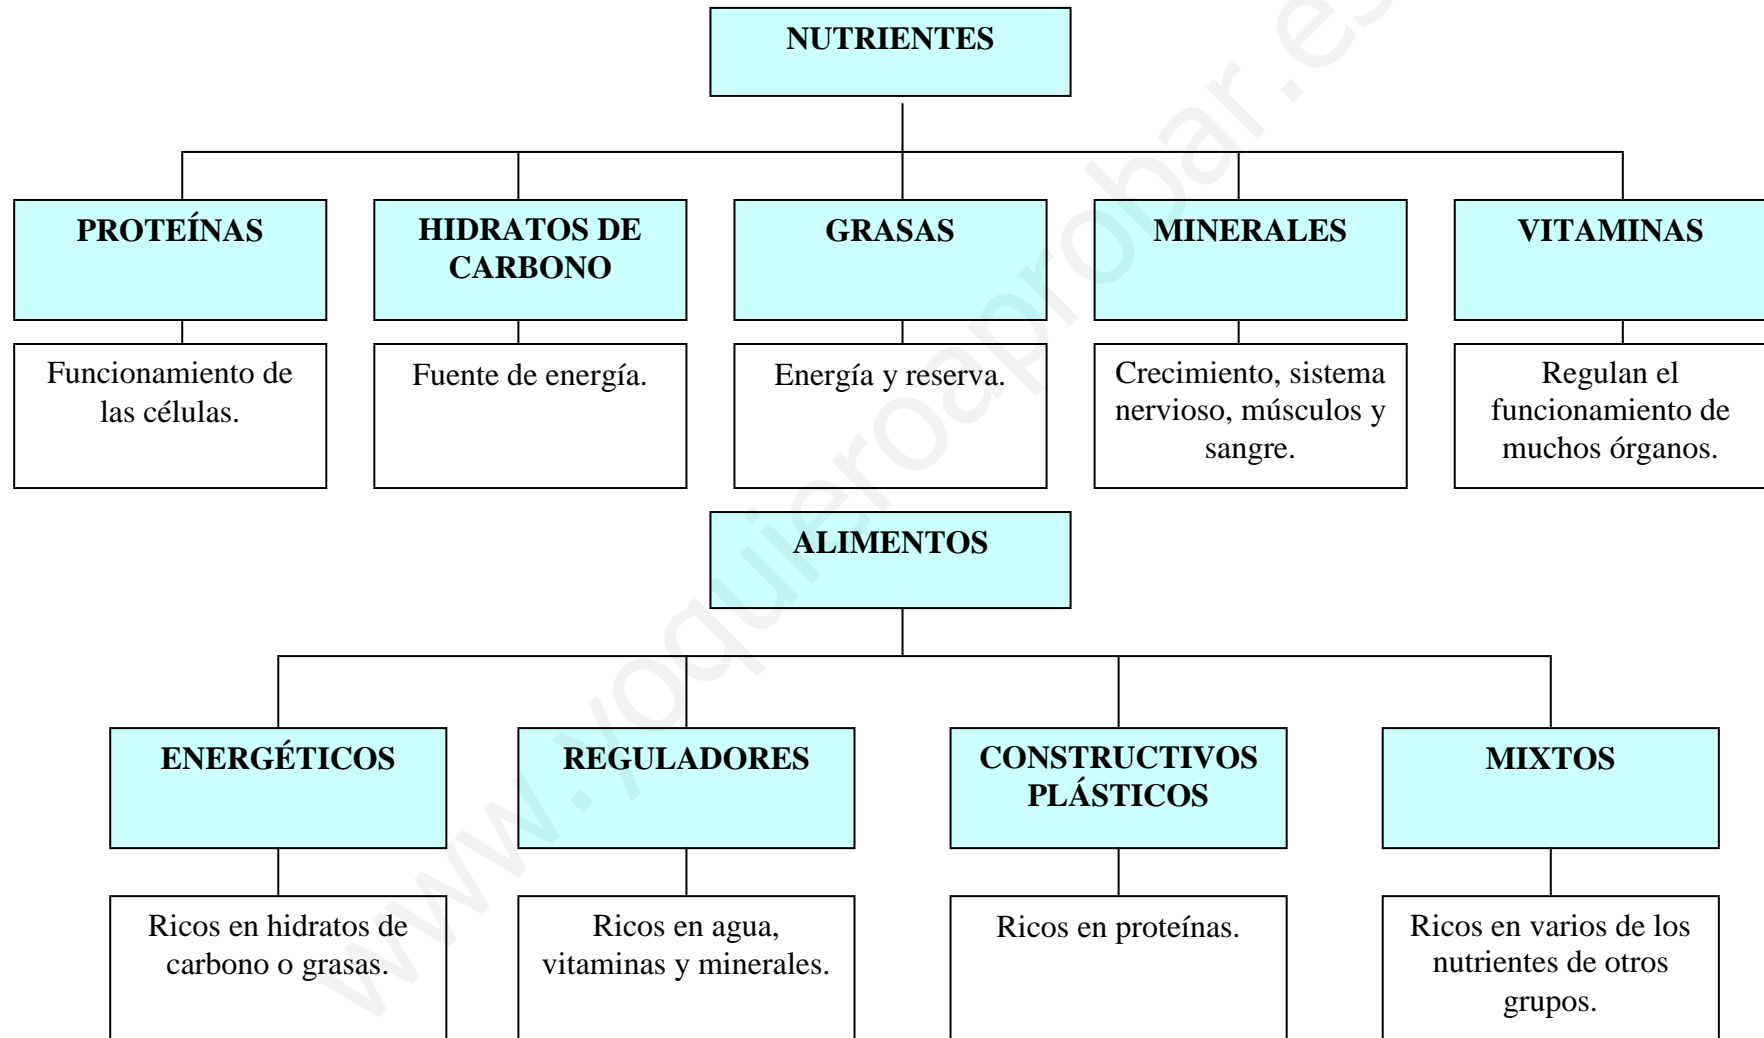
NUTRIENTES

PROTEÍNAS

Funcionamiento de las células.

HIDRATOS DE CARBONO

Fuente de energía.

GRASAS

Energía y reserva.

MINERALES

Crecimiento, sistema nervioso, músculos y sangre.

VITAMINAS

Regulan el funcionamiento de muchos órganos.

ALIMENTOS

ENERGÉTICOS

Ricos en hidratos de carbono o grasas.

REGULADORES

Ricos en agua, vitaminas y minerales.

CONSTRUCTIVOS PLÁSTICOS

Ricos en proteínas.

MIXTOS

Ricos en varios de los nutrientes de otros grupos.

www.yoquieroaprobar.es